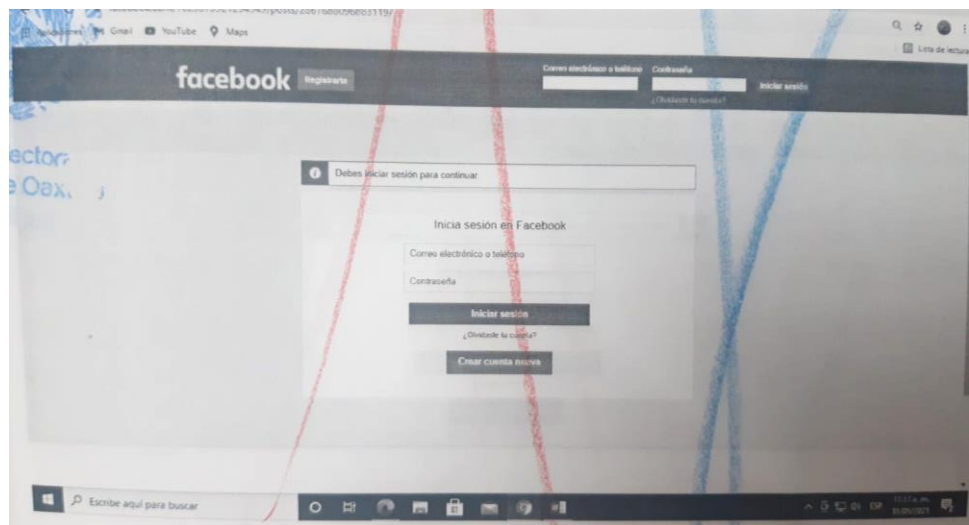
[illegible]/posts/2367680096803119/
Aplicaciones Gmail YouTube Maps
Lista de lectura
facebook Registrarte
Correo electrónico o teléfono Contraseña
Iniciar sesión
¿Olvidaste tu cuenta?
ector
e Oax
Debes iniciar sesión para continuar
Inicia sesión en Facebook
Correo electrónico o teléfono
Contraseña
Iniciar sesión
¿Olvidaste tu cuenta?
Crear cuenta nueva
Escribe aquí para buscar
ESP
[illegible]